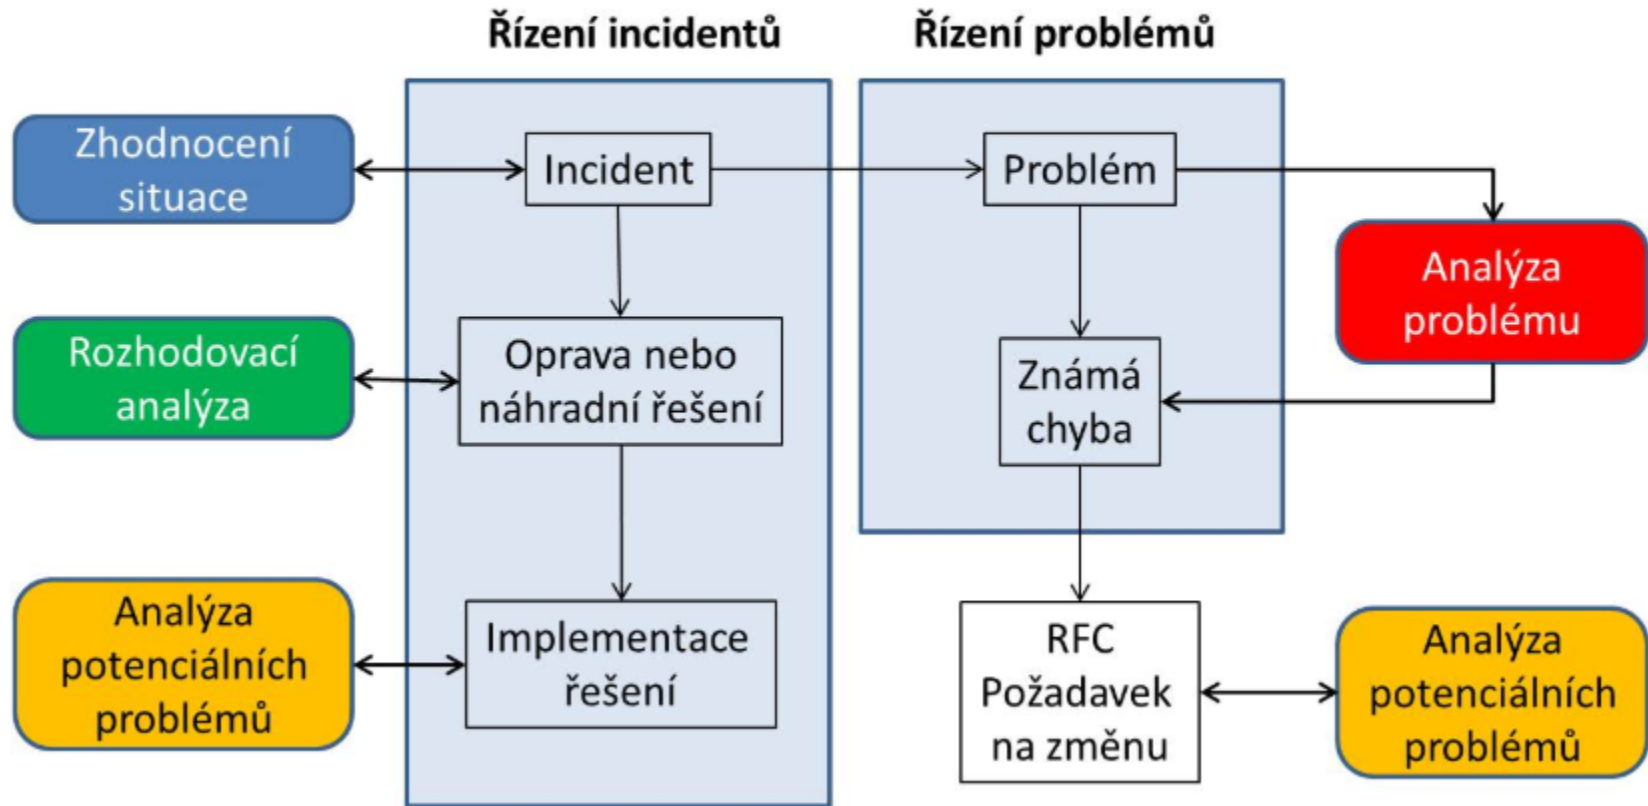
Řízení incidentů

Řízení problémů

Zhodnocení situace

Incident

Problém

Analýza problému

Rozhodovací analýza

Oprava nebo náhradní řešení

Známá chyba

Analýza potenciálních problémů

Implementace řešení

RFC Požadavek na změnu

Analýza potenciálních problémů